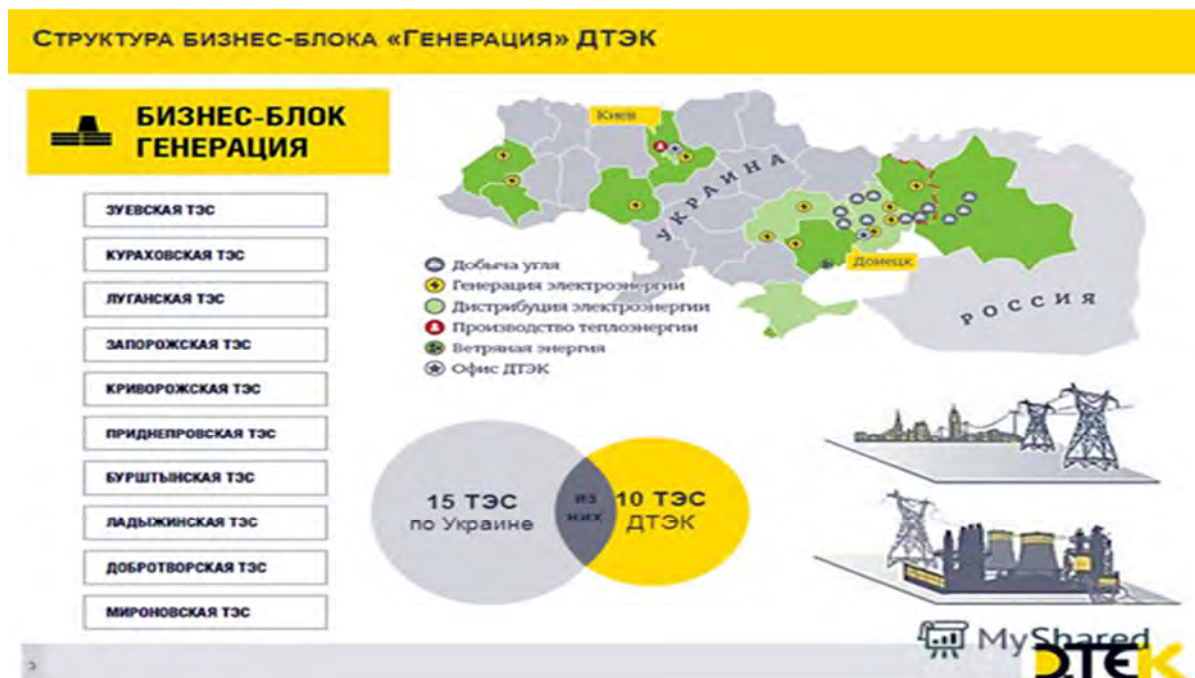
Структура бизнес-блока «Генерация» ДТЭК

БИЗНЕС-БЛОК ГЕНЕРАЦИЯ

ЗУЕВСКАЯ ТЭС

КУРАХОВСКАЯ ТЭС

ЛУГАНСКАЯ ТЭС

ЗАПОРОЖСКАЯ ТЭС

КРИВОРОЖСКАЯ ТЭС

ПРИДНЕПРОВСКАЯ ТЭС

БУРШТЫНСКАЯ ТЭС

ЛАДЫЖИНСКАЯ ТЭС

ДОБРОТВОРСКАЯ ТЭС

МИРОНОВСКАЯ ТЭС

Киев

УКРАИНА

Донецк

РОССИЯ

Добыча угля
Генерация электроэнергии
Дистрибуция электроэнергии
Производство теплоэнергии
Ветряная энергия
Офис ДТЭК

15 ТЭС по Украине

из них

10 ТЭС ДТЭК

MyShared

ДТЕК

3